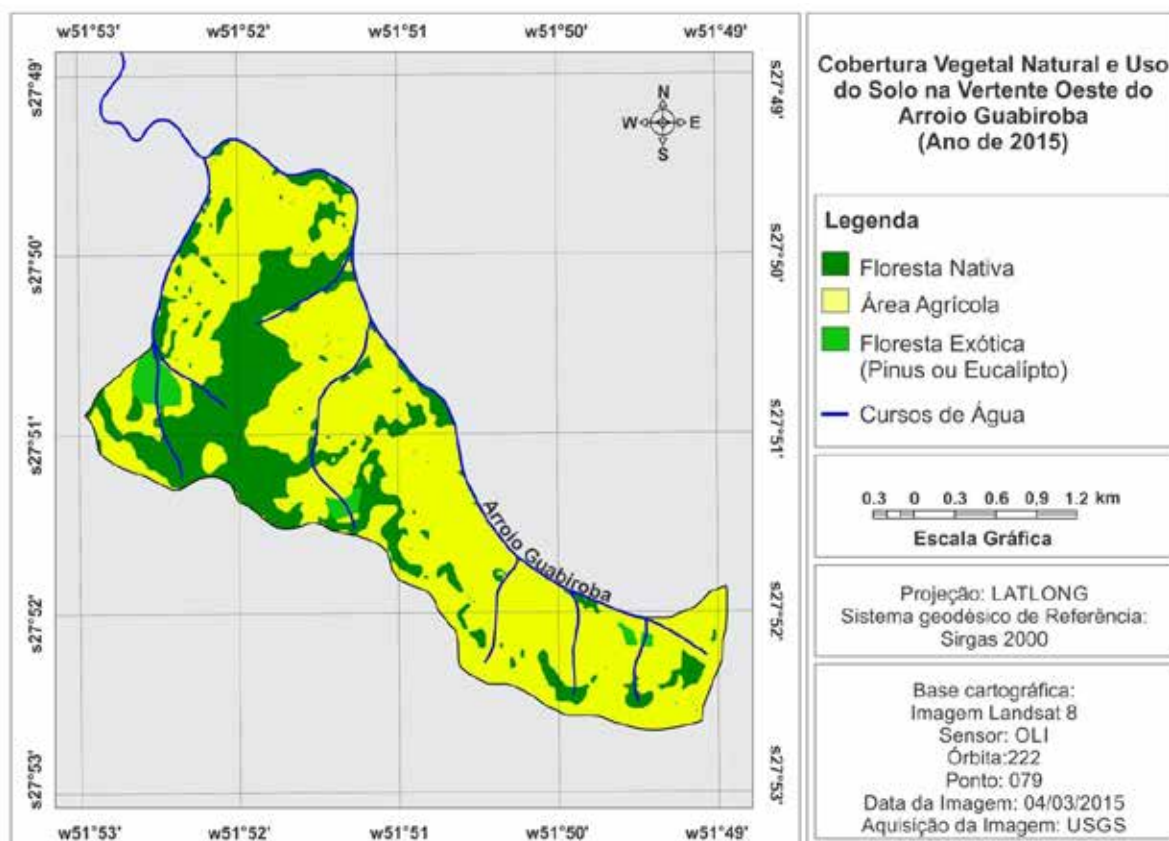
w51°53' w51°52' w51°51 w51°50' w51°49'

s27°49' s27°50' s27°51' s27°52' s27°53'

N
W E
S

Arroio Guabiroba

s27°49' s27°50' s27°51' s27°52' s27°53'

w51°53' w51°52' w51°51 w51°50' w51°49'

Cobertura Vegetal Natural e Uso do Solo na Vertente Oeste do Arroio Guabiroba (Ano de 2015)

Legenda

Floresta Nativa

Área Agrícola

Floresta Exótica (Pinus ou Eucalípto)

Cursos de Água

0.3 0 0.3 0.6 0.9 1.2 km

Escala Gráfica

Projeção: LATLONG
Sistema geodésico de Referência: Sirgas 2000

Base cartográfica:
Imagem Landsat 8
Sensor: OLI
Órbita:222
Ponto: 079
Data da Imagem: 04/03/2015
Aquisição da Imagem: USGS